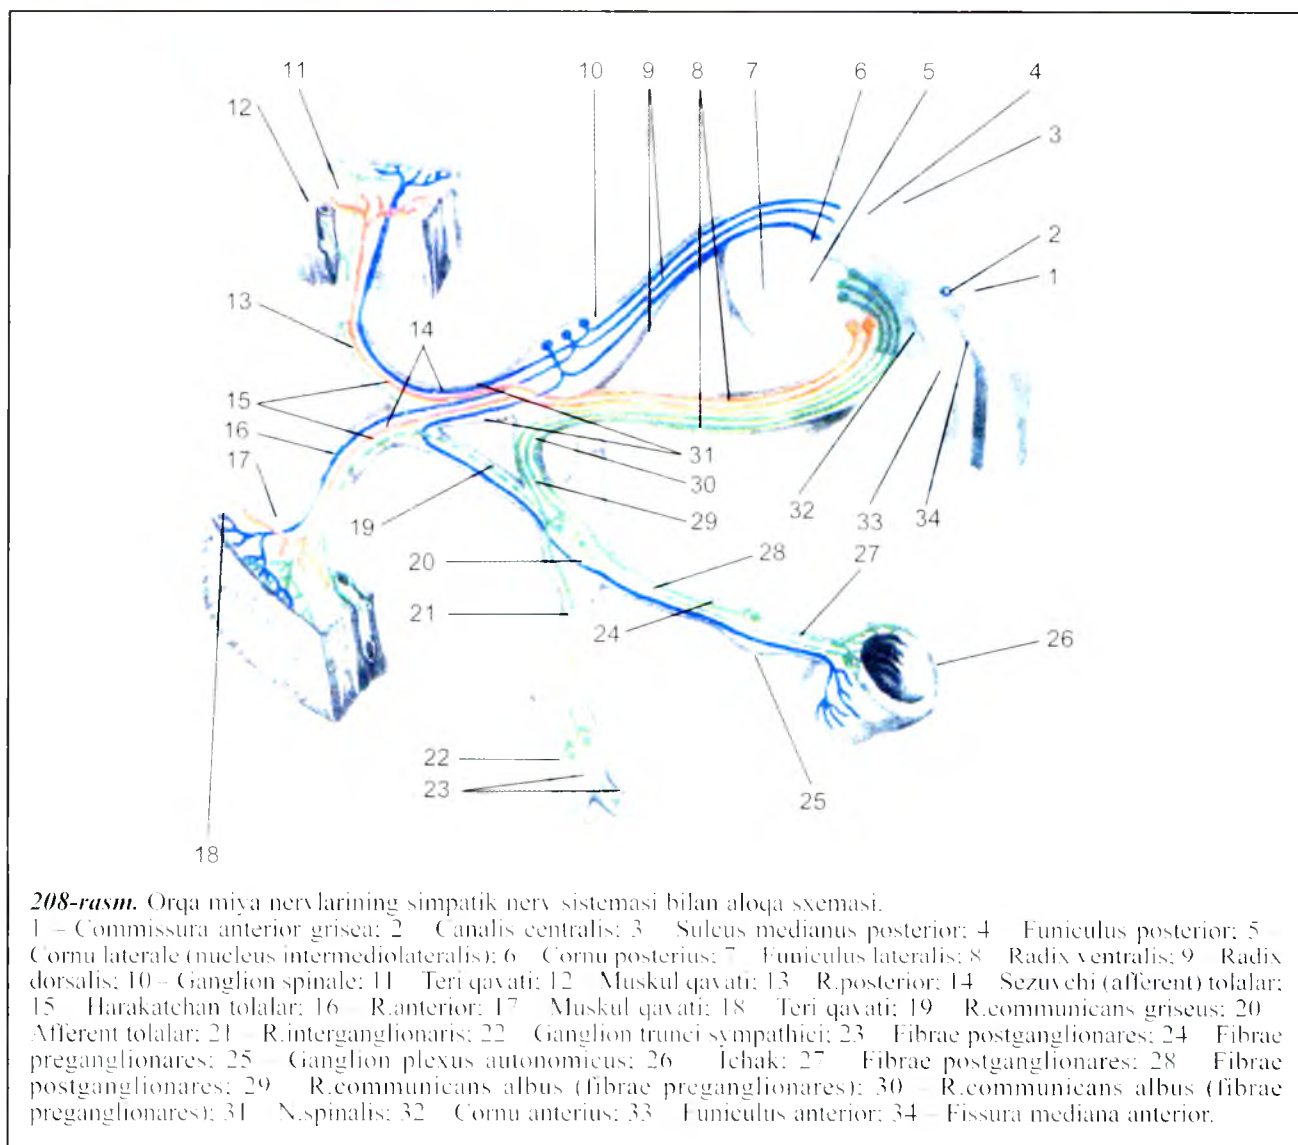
11 10 9 8 7 6 5 4 3 12 2 1 13 14 15 16 31 17 30 29 32 33 34 19 20 28 27 21 24 26 22 23 25 18

**208-rasm.** Orqa miya nervlarining simpatik nerv sistemasi bilan aloqa sxemasi.
1 – Commissura anterior grisea; 2 – Canalis centralis; 3 – Sulcus medianus posterior; 4 – Funiculus posterior; 5 – Cornu laterale (nucleus intermediolateralis); 6 – Cornu posterius; 7 – Funiculus lateralis; 8 – Radix ventralis; 9 – Radix dorsalis; 10 – Ganglion spinale; 11 – Teri qavati; 12 – Muskul qavati; 13 – R.posterior; 14 – Sezuvchi (afferent) tolalar; 15 – Harakatchan tolalar; 16 – R.anterior; 17 – Muskul qavati; 18 – Teri qavati; 19 – R.communicans griseus; 20 – Afferent tolalar; 21 – R.interganglionaris; 22 – Ganglion trunci sympathici; 23 – Fibrae postganglionares; 24 – Fibrae preganglionares; 25 – Ganglion plexus autonomicus; 26 – Ichak; 27 – Fibrae postganglionares; 28 – Fibrae postganglionares; 29 – R.communicans albus (fibrae preganglionares); 30 – R.communicans albus (fibrae preganglionares); 31 – N.spinalis; 32 – Cornu anterius; 33 – Funiculus anterior; 34 – Fissura mediana anterior.